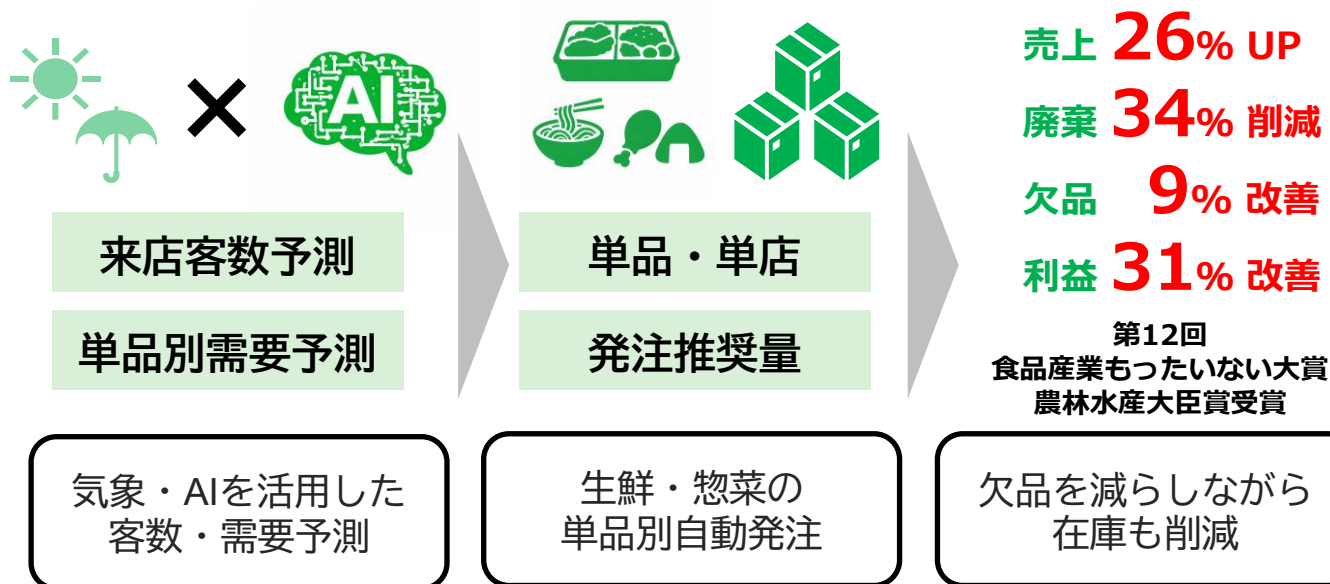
AI

来店客数予測

単品別需要予測

単品・単店

発注推奨量

売上 26% UP
廃棄 34% 削減
欠品 9% 改善
利益 31% 改善

第12回
食品産業もったいない大賞
農林水産大臣賞受賞

気象・AIを活用した客数・需要予測

生鮮・惣菜の単品別自動発注

欠品を減らしながら在庫も削減